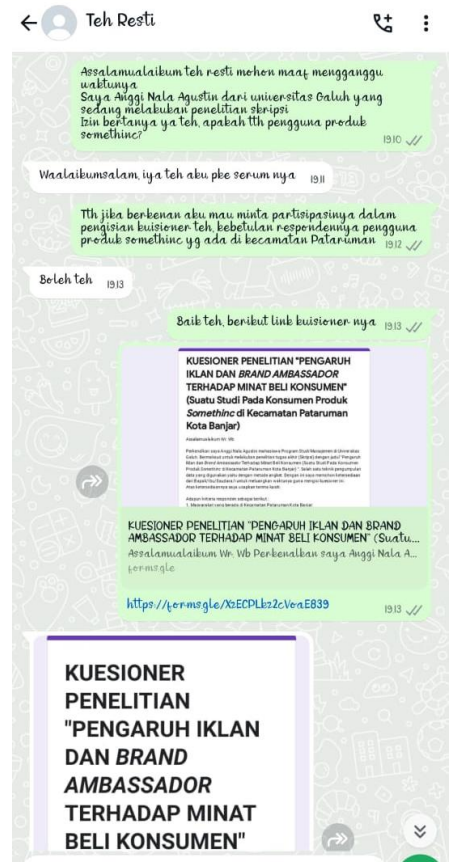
Teh Resti

Assalamualaikum teh resti mohon maaf mengganggu waktunya
Saya Anggi Nala Agustin dari universitas Galuh yang sedang melakukan penelitian skripsi
Izin bertanya ya teh, apakah tth pengguna produk somethinc? 19.10

Waalaikumsalam, iya teh aku pke serum nya 19.11

Tth jika berkenan aku mau minta partisipasinya dalam pengisian kuisioner teh, kebetulan respondennya pengguna produk somethinc yg ada di kecamatan Pataruman 19.12

Boleh teh 19.13

Baik teh, berikut link kuisioner nya 19.13

KUESIONER PENELITIAN "PENGARUH IKLAN DAN *BRAND AMBASSADOR* TERHADAP MINAT BELI KONSUMEN" (Suatu Studi Pada Konsumen Produk *Somethinc* di Kecamatan Pataruman Kota Banjar)

Assalamualaikum Wr. Wb.

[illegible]

KUESIONER PENELITIAN "PENGARUH IKLAN DAN BRAND AMBASSADOR TERHADAP MINAT BELI KONSUMEN" (Suatu...
Assalamualaikum Wr. Wb Perkenalkan saya Anggi Nala A...
forms.gle

https://forms.gle/XzECPLkz2cVeaE839 19.13

KUESIONER PENELITIAN "PENGARUH IKLAN DAN *BRAND AMBASSADOR* TERHADAP MINAT BELI KONSUMEN"